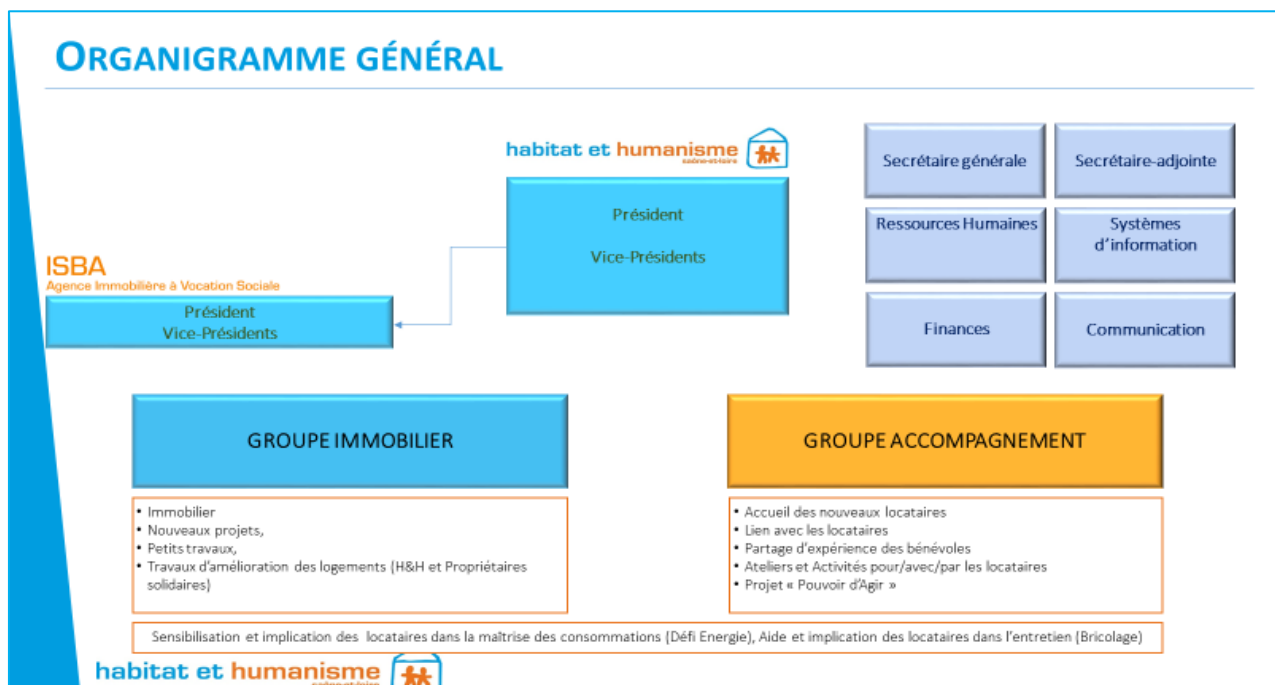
ORGANIGRAMME GÉNÉRAL

habitat et humanisme
saône-et-loire

Président

Vice-Présidents

ISBA
Agence Immobilière à Vocation Sociale

Président
Vice-Présidents

Secrétaire générale

Secrétaire-adjointe

Ressources Humaines

Systèmes d'information

Finances

Communication

GROUPE IMMOBILIER

• Immobilier
• Nouveaux projets,
• Petits travaux,
• Travaux d'amélioration des logements (H&H et Propriétaires solidaires)

GROUPE ACCOMPAGNEMENT

• Accueil des nouveaux locataires
• Lien avec les locataires
• Partage d'expérience des bénévoles
• Ateliers et Activités pour/avec/par les locataires
• Projet « Pouvoir d'Agir »

Sensibilisation et implication des locataires dans la maîtrise des consommations (Défi Energie), Aide et implication des locataires dans l'entretien (Bricolage)

habitat et humanisme
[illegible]